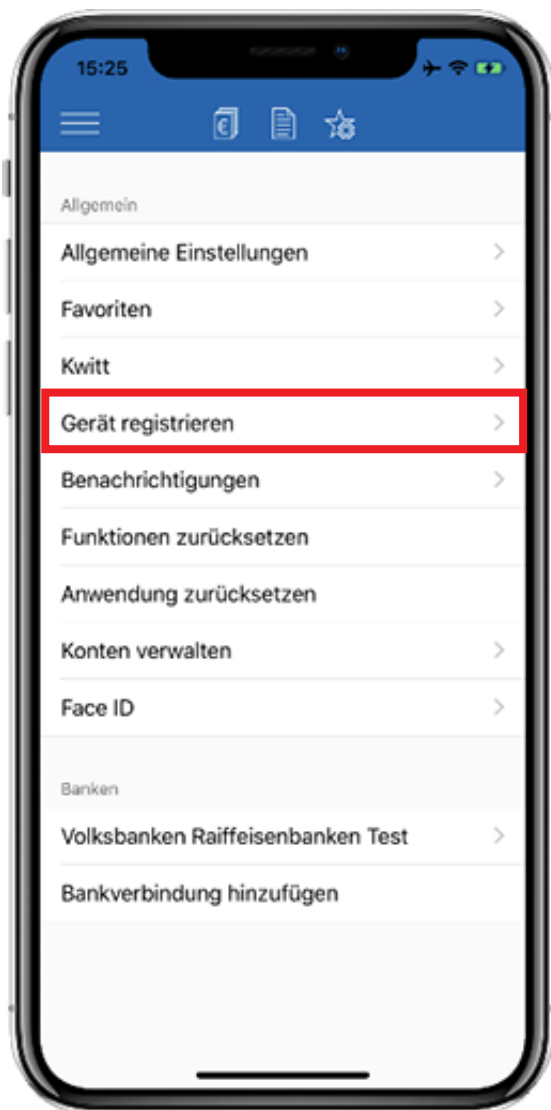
15:25

Allgemein

Allgemeine Einstellungen

Favoriten

Kwitt

Gerät registrieren

Benachrichtigungen

Funktionen zurücksetzen

Anwendung zurücksetzen

Konten verwalten

Face ID

Banken

Volksbanken Raiffeisenbanken Test

Bankverbindung hinzufügen